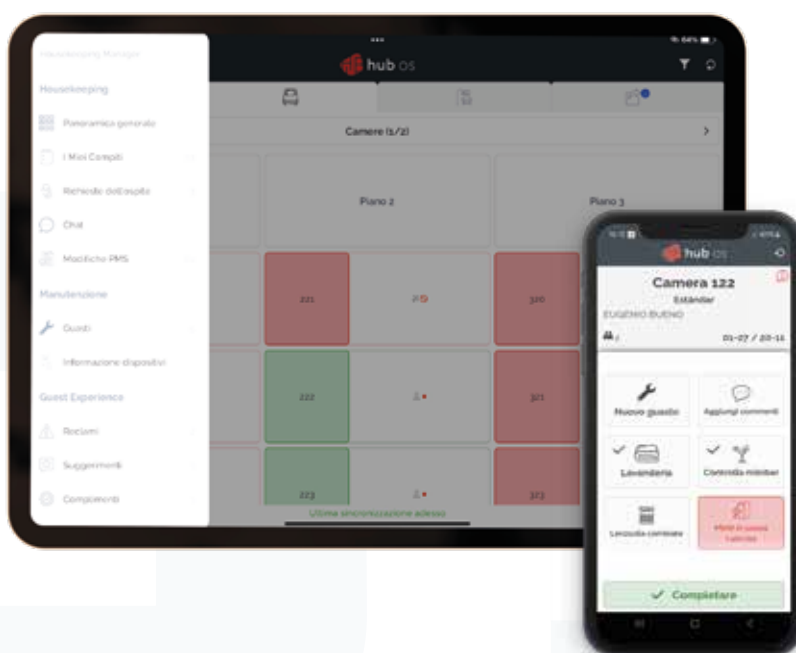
Housekeeping Manager

Housekeeping

Panoramica generale

I Miei Compiti

Richieste dell'ospite

Chat

Modifiche PMS

Manutenzione

Guasti

Informazione dispositivi

Guest Experience

Reclami

Suggerimenti

Complimenti

hub os

Camere (1/2)

Piano 2

Piano 3

221

320

222

321

223

323

Ultima sincronizzazione adesso

hub os

Camera 122

Estándar

EUGENIO BUENO

01-27 / 20-16

Nuovo guasto

Aggiungi commenti

Lavanderia

Controllo minibar

Lenzuola cambiate

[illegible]

Completare